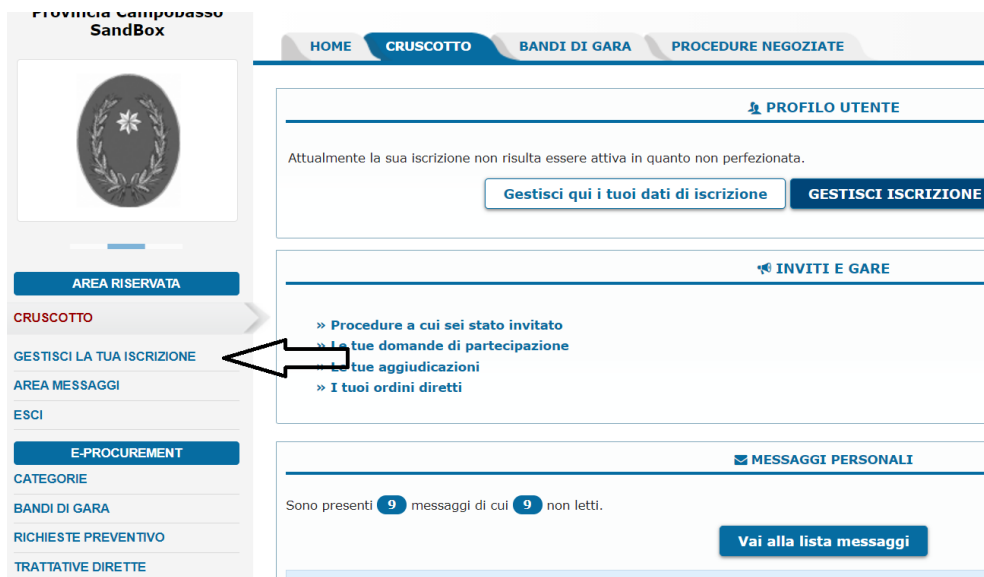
Provincia Campobasso SandBox

AREA RISERVATA
CRUSCOTTO
GESTISCI LA TUA ISCRIZIONE
AREA MESSAGGI
ESCI
E-PROCUREMENT
CATEGORIE
BANDI DI GARA
RICHIESTE PREVENTIVO
TRATTATIVE DIRETTE

HOME
CRUSCOTTO
BANDI DI GARA
PROCEDURE NEGOZIATE

PROFILO UTENTE

Attualmente la sua iscrizione non risulta essere attiva in quanto non perfezionata.

Gestisci qui i tuoi dati di iscrizione
GESTISCI ISCRIZIONE

INVITI E GARE

» Procedure a cui sei stato invitato
» Le tue domande di partecipazione
» Le tue aggiudicazioni
» I tuoi ordini diretti

MESSAGGI PERSONALI

Sono presenti 9 messaggi di cui 9 non letti.

Vai alla lista messaggi